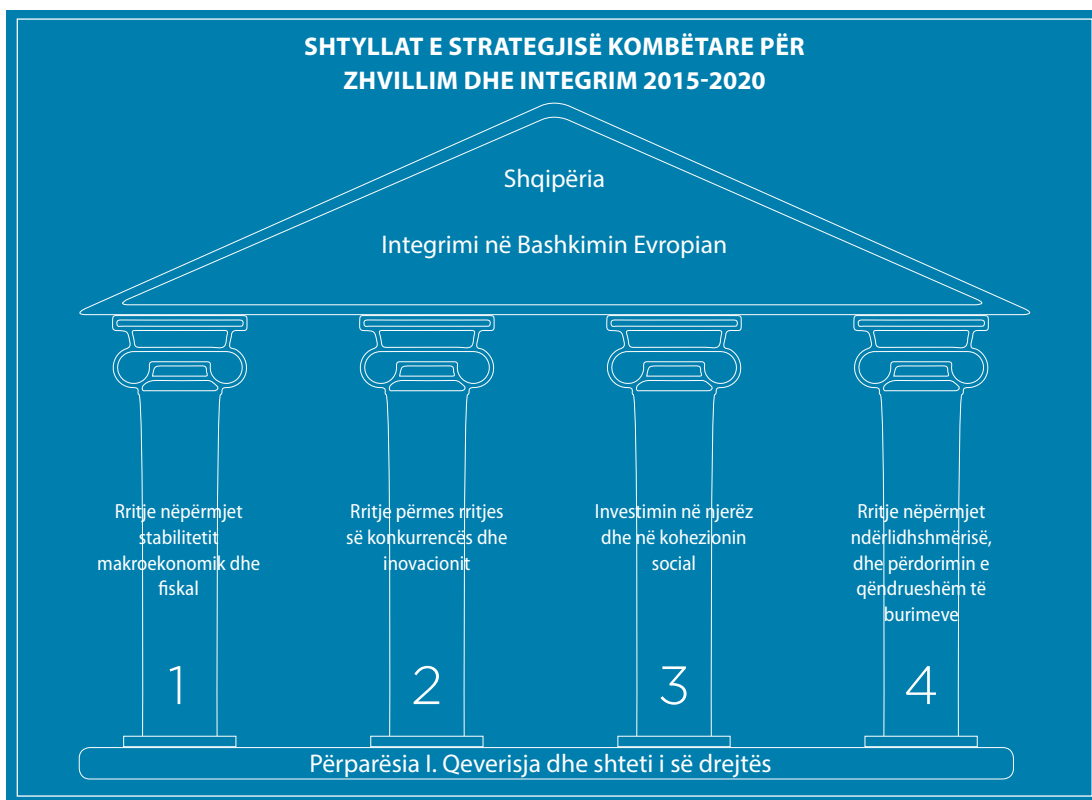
SHTYLLAT E STRATEGJISË KOMBËTARE PËR ZHVILLIM DHE INTEGRIM 2015-2020

Shqipëria

Integrimi në Bashkimin Evropian

Rritje nëpërmjet stabilitetit makroekonomik dhe fiskal

1

Rritje përmes rritjes së konkurrencës dhe inovacionit

2

Investimin në njerëz dhe në kohezionin social

3

Rritje nëpërmjet ndërlidhshmërisë, dhe përdorimin e qëndrueshëm të burimeve

4

Përparësia I. Qeverisja dhe shteti i së drejtës